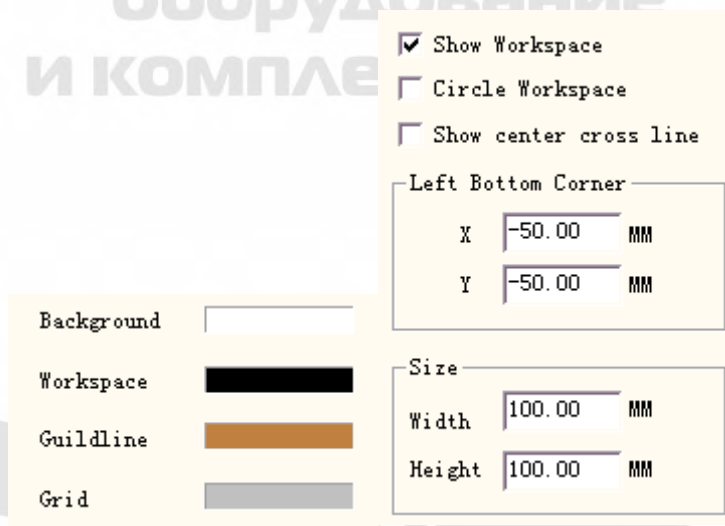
оборудование
и комплектующие

Show Workspace
Circle Workspace
Show center cross line

Left Bottom Corner
X -50.00 MM
Y -50.00 MM

Background
Workspace
Guildline
Grid

Size
Width 100.00 MM
Height 100.00 MM